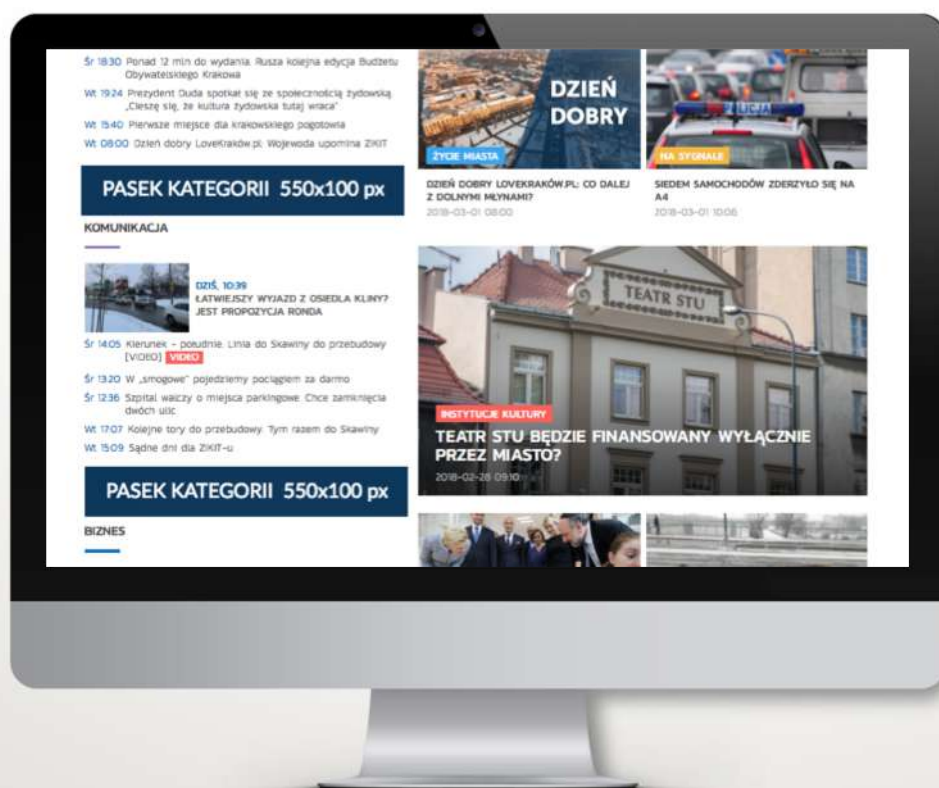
Śr 18:30 Ponad 12 mln do wydania. Rusza kolejna edycja Budżetu Obywatelskiego Krakowa

Wt 19:24 Prezydent Duda spotkał się ze społecznością żydowską. „Cieszę się, że kultura żydowska tutaj wraca"

Wt 15:40 Pierwsze miejsce dla krakowskiego pogotowia

Wt 08:00 Dzień dobry LoveKraków.pl: Wojewoda upomina ZIKIT

PASEK KATEGORII 550x100 px

KOMUNIKACJA

DZIŚ, 10:39
ŁATWIEJSZY WYJAZD Z OSIEDLA KLINY? JEST PROPOZYCJA RONDA

Śr 14:05 Kierunek – południe. Linia do Skawiny do przebudowy [VIDEO] VIDEO

Śr 13:20 W „smogowe" pojedziemy pociągiem za darmo

Śr 12:36 Szpital walczy o miejsca parkingowe. Chce zamknięcia dwóch ulic

Wt 17:07 Kolejne tory do przebudowy. Tym razem do Skawiny

Wt 15:09 Sądne dni dla ZIKIT-u

PASEK KATEGORII 550x100 px

BIZNES

DZIEŃ DOBRY

ŻYCIE MIASTA

DZIEŃ DOBRY LOVEKRAKÓW.PL: CO DALEJ Z DOLNYMI MŁYNAMI?
2018-03-01 08:00

POLICJA

NA SYGNALE

SIEDEM SAMOCHODÓW ZDERZYŁO SIĘ NA A4
2018-03-01 10:06

TEATR STU

INSTYTUCJE KULTURY

TEATR STU BĘDZIE FINANSOWANY WYŁĄCZNIE PRZEZ MIASTO?
2018-02-28 09:10